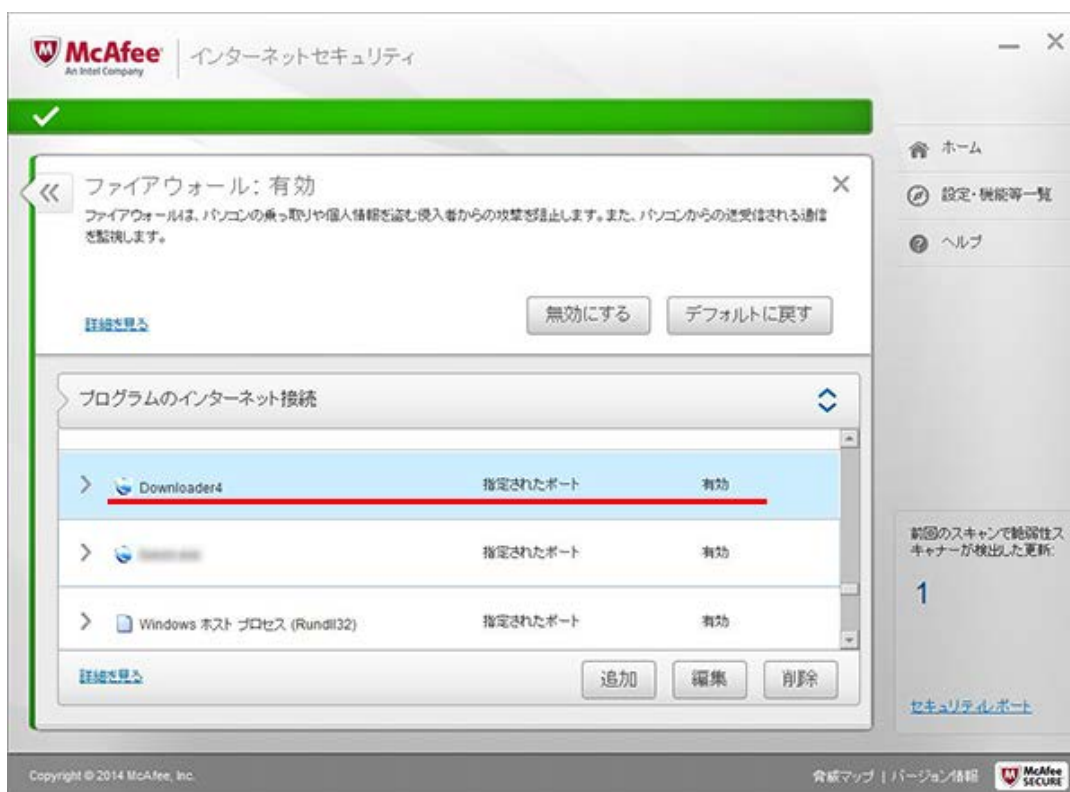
McAfee
An Intel Company
インターネットセキュリティ

ファイアウォール: 有効

ファイアウォールは、パソコンの乗っ取りや個人情報を盗む侵入者からの攻撃を阻止します。また、パソコンからの送受信される通信を監視します。

詳細を見る

無効にする
デフォルトに戻す

プログラムのインターネット接続

| | | |
|---|---|---|
| Downloader4 | 指定されたポート | 有効 |
| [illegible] | 指定されたポート | 有効 |
| Windows ホスト プロセス (Rundll32) | 指定されたポート | 有効 |

詳細を見る

追加
編集
削除

ホーム
設定・機能等一覧
ヘルプ

前回のスキャンで脆弱性スキャナーが検出した更新:
1

セキュリティレポート

Copyright © 2014 McAfee, Inc.

脅威マップ | バージョン情報

McAfee SECURE